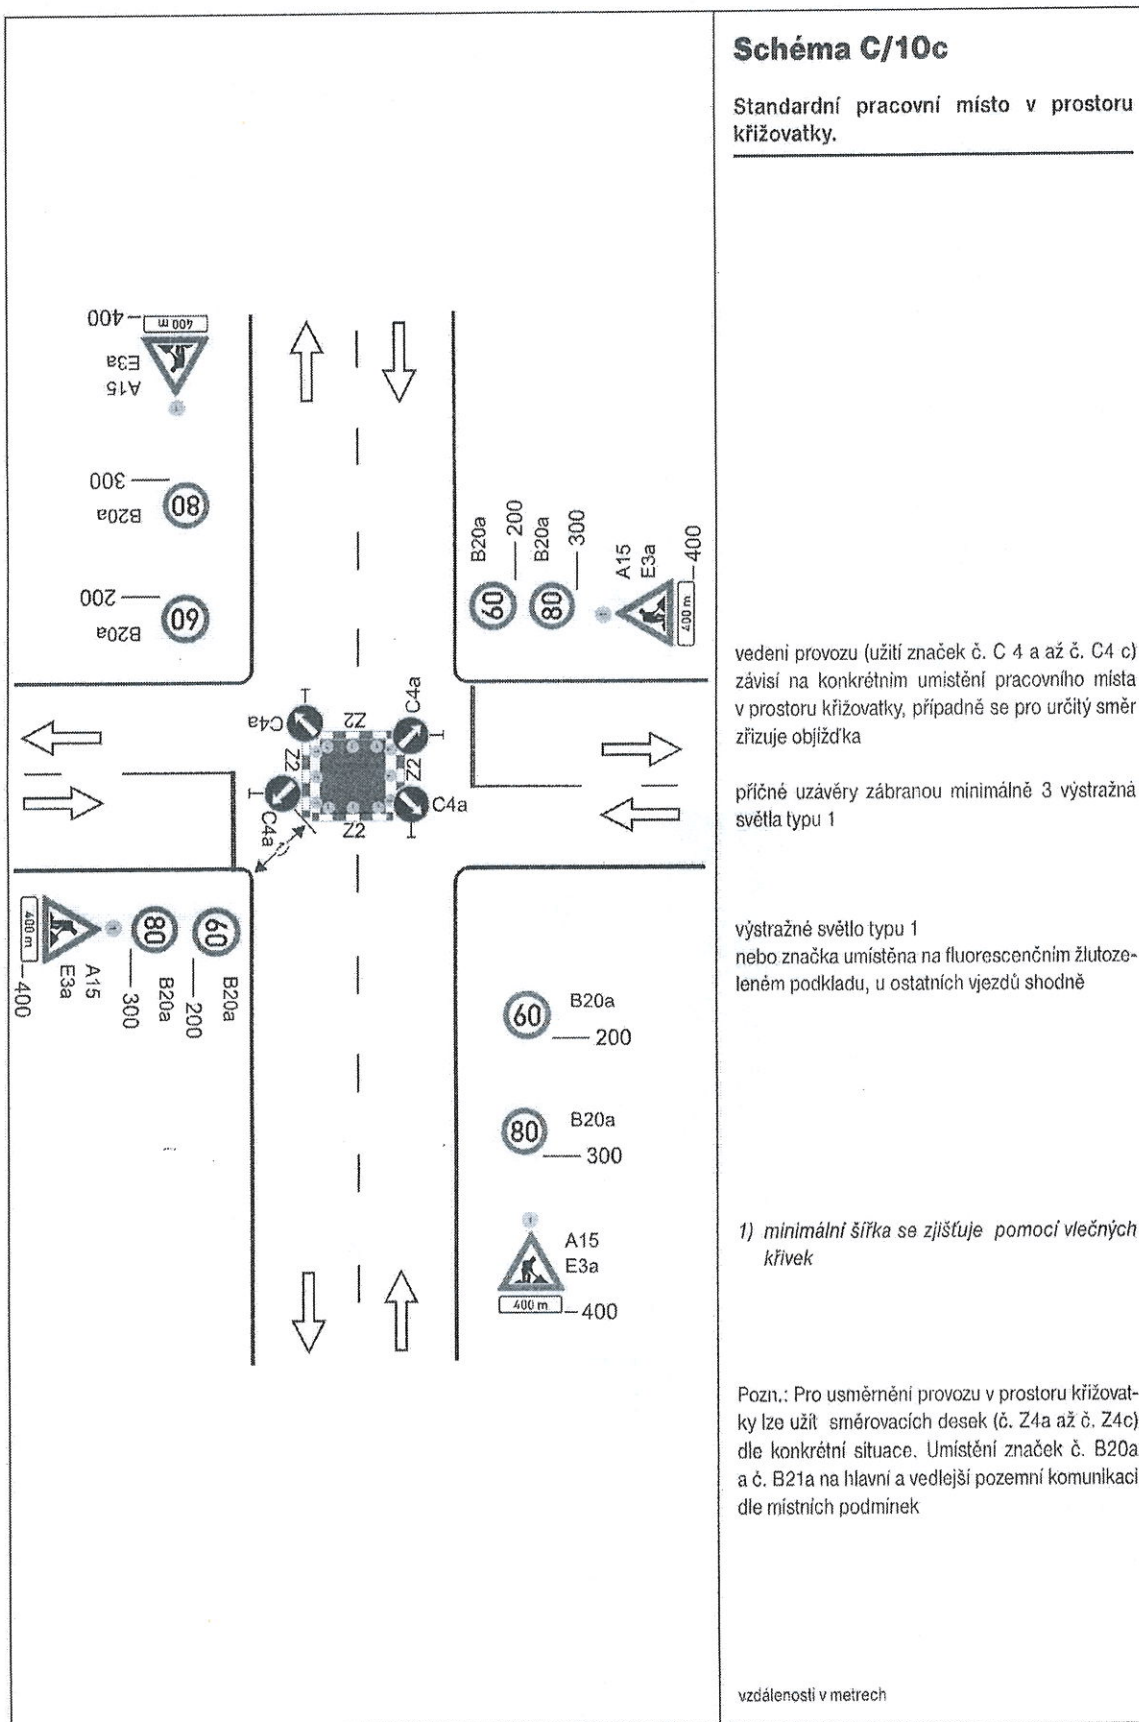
Schéma C/10c

Standardní pracovní místo v prostoru křižovatky.

400 m
400
A15
E3a

80
B20a
300

60
B20a
200

B20a
200
B20a
300
A15
E3a
400 m
400

60
80

C4a
Z2
C4a
Z2
Z2
C4a
Z2
C4a

1)

400 m
400
A15
E3a
80
300
B20a
60
200
B20a

60
B20a
200

80
B20a
300

A15
E3a
400 m
400

vedeni provozu (užití značek č. C 4 a až č. C4 c) závisí na konkrétním umístění pracovního místa v prostoru křižovatky, případně se pro určitý směr zřizuje objížďka

příčné uzávěry zábranou minimálně 3 výstražná světla typu 1

výstražné světlo typu 1
nebo značka umístěna na fluorescenčním žlutozeleném podkladu, u ostatních vjezdů shodně

1) minimální šířka se zjišťuje pomocí vlečných křivek

Pozn.: Pro usměrnění provozu v prostoru křižovatky lze užít směrovacích desek (č. Z4a až č. Z4c) dle konkrétní situace. Umístění značek č. B20a a č. B21a na hlavní a vedlejší pozemní komunikaci dle místních podmínek

vzdálenosti v metrech